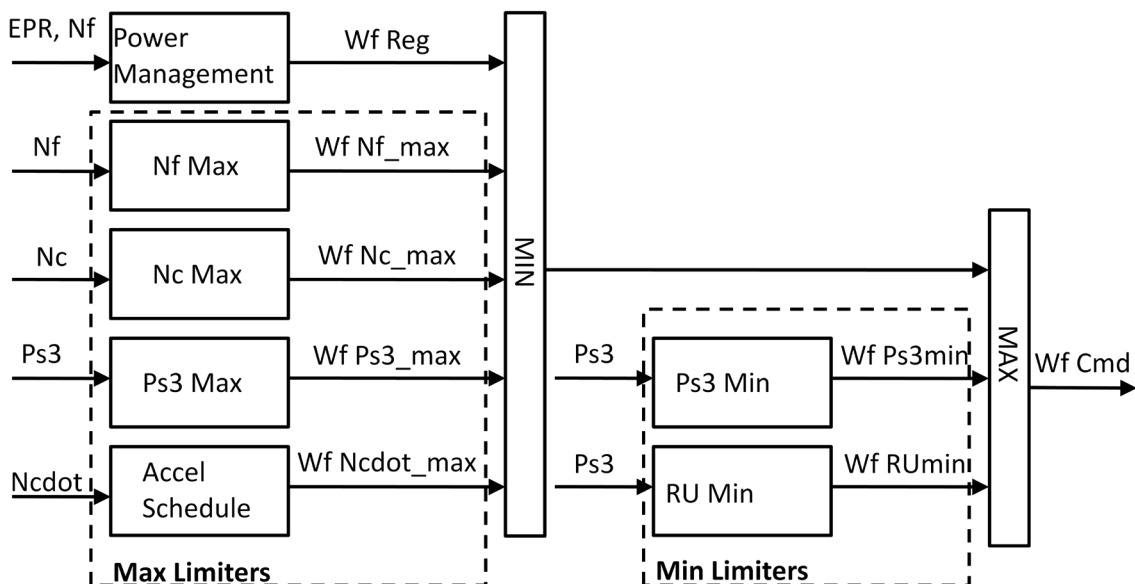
EPR, Nf

Power Management

Wf Reg

Nf

Nf Max

Wf Nf_max

Nc

Nc Max

Wf Nc_max

Ps3

Ps3 Max

Wf Ps3_max

Ncdot

Accel Schedule

Wf Ncdot_max

Max Limiters

MIN

Ps3

Ps3 Min

Wf Ps3min

Ps3

RU Min

Wf RUmin

Min Limiters

MAX

Wf Cmd